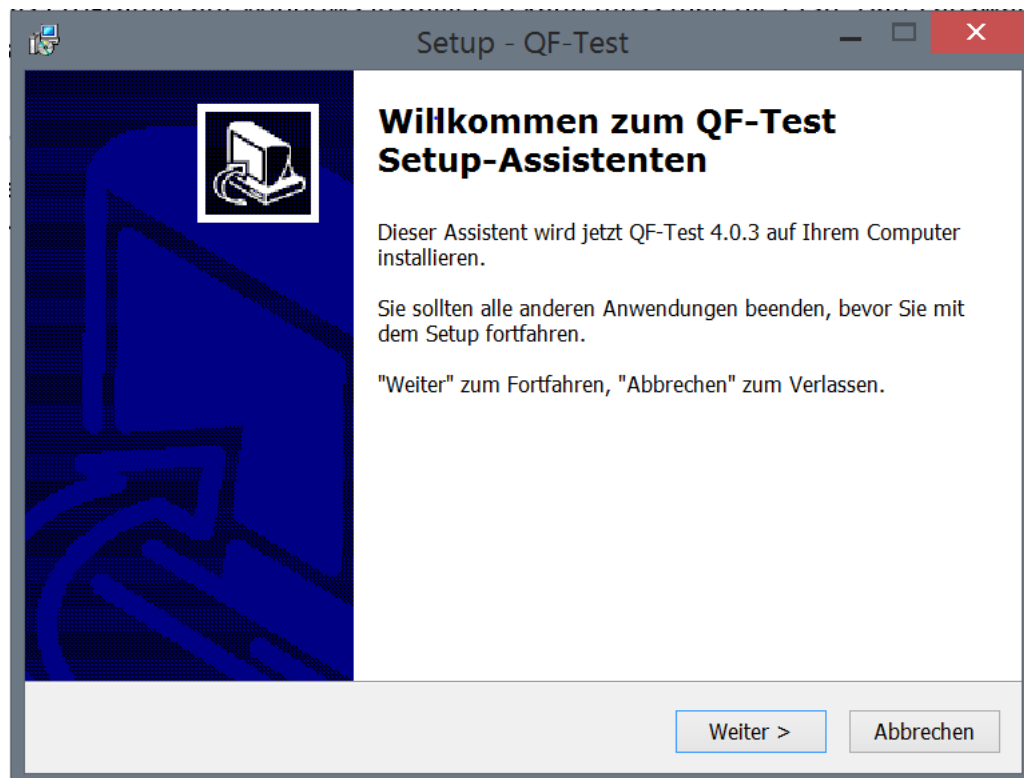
Setup - QF-Test

Willkommen zum QF-Test Setup-Assistenten

Dieser Assistent wird jetzt QF-Test 4.0.3 auf Ihrem Computer installieren.

Sie sollten alle anderen Anwendungen beenden, bevor Sie mit dem Setup fortfahren.

"Weiter" zum Fortfahren, "Abbrechen" zum Verlassen.

Weiter >

Abbrechen